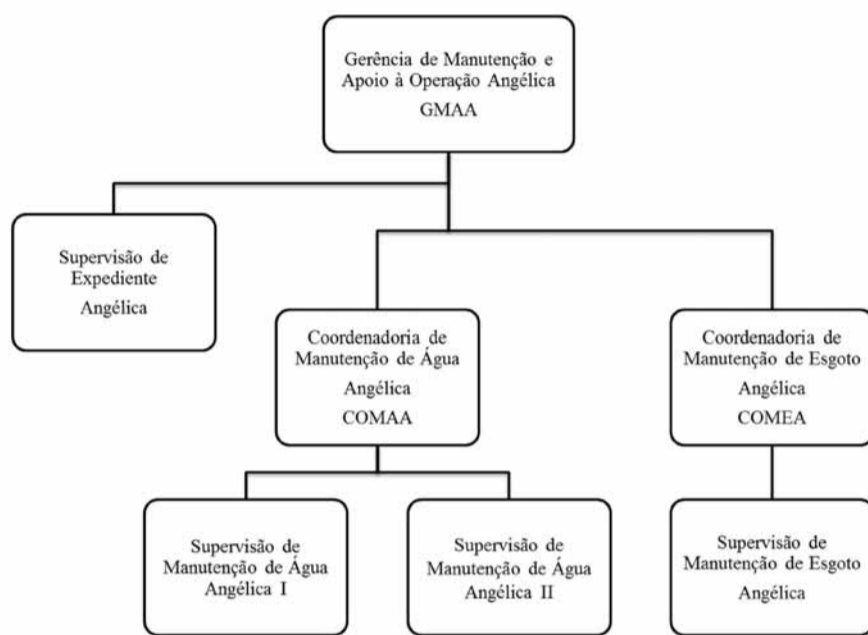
Gerência de Manutenção e Apoio à Operação Angélica
GMAA

Supervisão de Expediente
Angélica

Coordenadoria de Manutenção de Água
Angélica
COMAA

Coordenadoria de Manutenção de Esgoto
Angélica
COMEA

Supervisão de Manutenção de Água
Angélica I

Supervisão de Manutenção de Água
Angélica II

Supervisão de Manutenção de Esgoto
Angélica